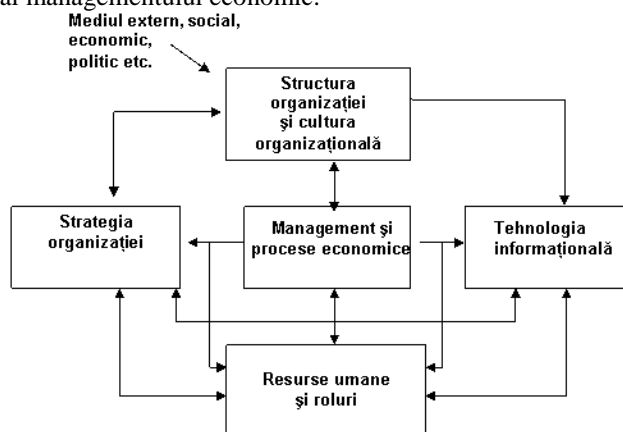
al managementului economic.

Mediul extern, social, economic, politic etc.

Structura organizației și cultura organizațională

Strategia organizației

Management și procese economice

Tehnologia informațională

Resurse umane și roluri